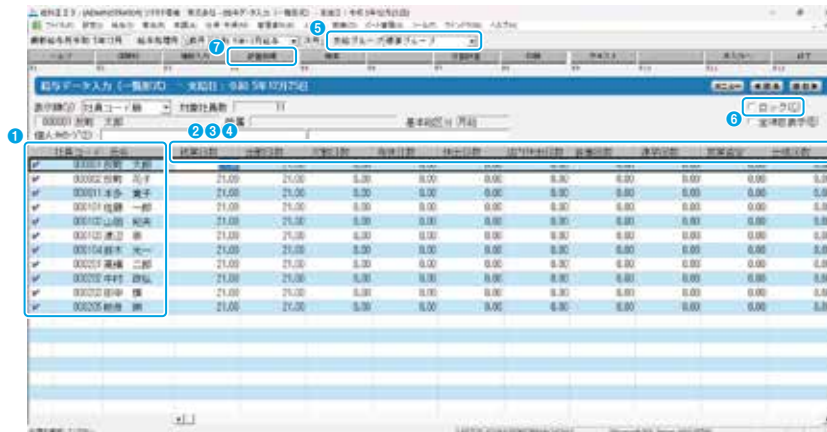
給与データ入力（一覧形式） 支給日：令和 5年10月25日

表示順(J) 社員コード順
対象社員数 11
000001 京町 太郎
部署
基本給区分 月給
個人メモ(Y)

5 支給グループ標準グループ
7
6 ロック(L)
全項目表示(Z)

1 2 3 4

| 社員コード | 氏名 | 出勤日数 | 出勤日数 | 欠勤日数 | 有休日数 | 特休日数 | 出勤時間 | 普通残業 | 深夜残業 | 休日出勤 | 遅刻早退 |
|---|---|---|---|---|---|---|---|---|---|---|---|
| 000001 | 京町 太郎 | 21.00 | 21.00 | 0.00 | 0.00 | 0.00 | 0.00 | 0.00 | 0.00 | 0.00 | 0.00 |
| 000002 | 京町 花子 | 21.00 | 21.00 | 0.00 | 0.00 | 0.00 | 0.00 | 0.00 | 0.00 | 0.00 | 0.00 |
| 000011 | 木谷 貴子 | 21.00 | 21.00 | 0.00 | 0.00 | 0.00 | 0.00 | 0.00 | 0.00 | 0.00 | 0.00 |
| 000101 | 佐藤 一郎 | 21.00 | 21.00 | 0.00 | 0.00 | 0.00 | 0.00 | 0.00 | 0.00 | 0.00 | 0.00 |
| 000102 | 山田 和夫 | 21.00 | 21.00 | 0.00 | 0.00 | 0.00 | 0.00 | 0.00 | 0.00 | 0.00 | 0.00 |
| 000103 | 渡辺 勝 | 21.00 | 21.00 | 0.00 | 0.00 | 0.00 | 0.00 | 0.00 | 0.00 | 0.00 | 0.00 |
| 000104 | 鈴木 光一 | 21.00 | 21.00 | 0.00 | 0.00 | 0.00 | 0.00 | 0.00 | 0.00 | 0.00 | 0.00 |
| 000201 | 高橋 二郎 | 21.00 | 21.00 | 0.00 | 0.00 | 0.00 | 0.00 | 0.00 | 0.00 | 0.00 | 0.00 |
| 000202 | 中村 政弘 | 21.00 | 21.00 | 0.00 | 0.00 | 0.00 | 0.00 | 0.00 | 0.00 | 0.00 | 0.00 |
| 000203 | 田中 隆 | 21.00 | 21.00 | 0.00 | 0.00 | 0.00 | 0.00 | 0.00 | 0.00 | 0.00 | 0.00 |
| 000205 | 細谷 勝 | 21.00 | 21.00 | 0.00 | 0.00 | 0.00 | 0.00 | 0.00 | 0.00 | 0.00 | 0.00 |